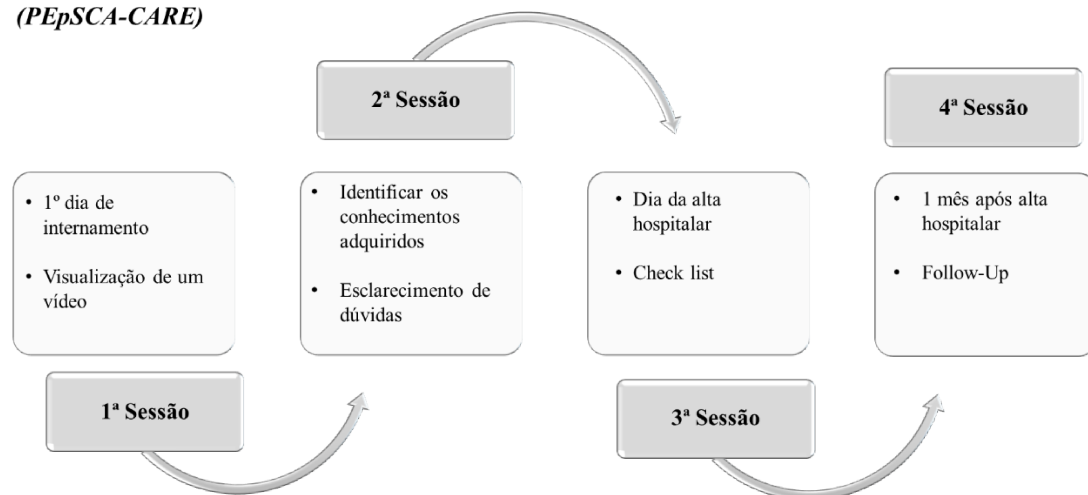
(PEpSCA-CARE)

2ª Sessão

4ª Sessão

• 1º dia de internamento
• Visualização de um vídeo

• Identificar os conhecimentos adquiridos
• Esclarecimento de dúvidas

• Dia da alta hospitalar
• Check list

• 1 mês após alta hospitalar
• Follow-Up

1ª Sessão

3ª Sessão